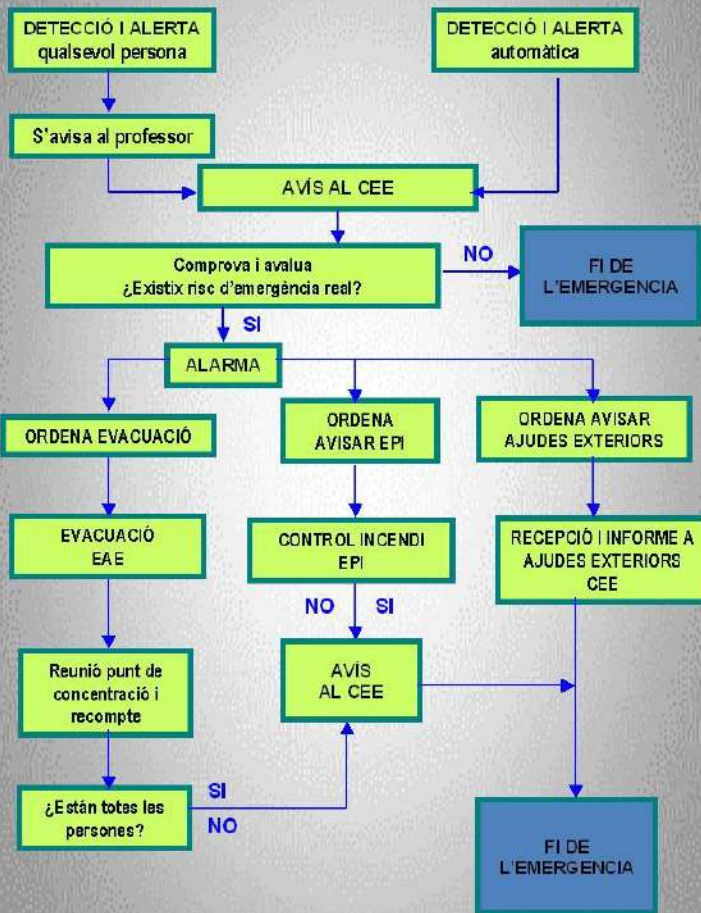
DETECCIÓ I ALERTA qualsevol persona

DETECCIÓ I ALERTA automàtica

S'avisa al professor

AVÍS AL CEE

Comprova i avalua ¿Existix risc d'emergència real?

NO

FI DE L'EMERGENCIA

SI

ALARMA

ORDENA EVACUACIÓ

ORDENA AVISAR EPI

ORDENA AVISAR AJUDES EXTERIORS

EVACUACIÓ EAE

CONTROL INCENDI EPI

RECEPCIÓ I INFORME A AJUDES EXTERIORS CEE

NO

SI

Reunió punt de concentració i recompte

AVÍS AL CEE

¿Están totes les persones?

SI

NO

FI DE L'EMERGENCIA